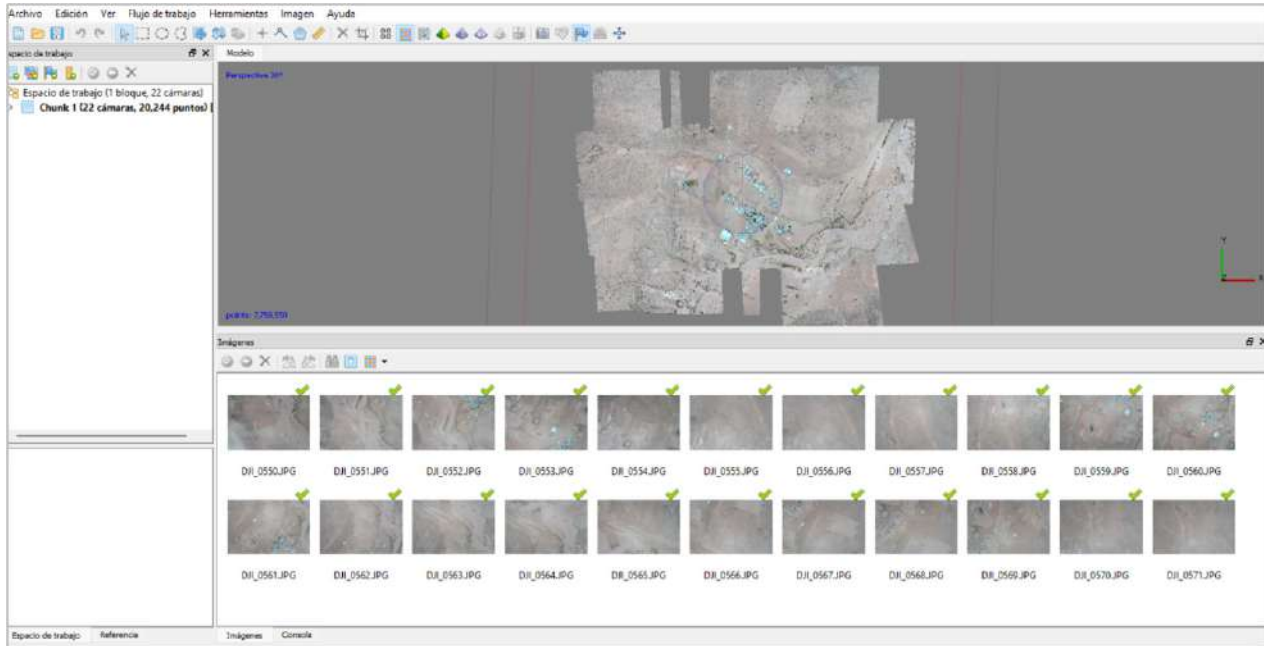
Archivo Edición Ver Flujo de trabajo Herramientas Imagen Ayuda

spacio de trabajo

Espacio de trabajo (1 bloque, 22 cámaras)
Chunk 1 (22 cámaras, 20,244 puntos) [

Modelo

Perspective 30°

points: 7,750,550

Imágenes

DJI_0550.JPG DJI_0551.JPG DJI_0552.JPG DJI_0553.JPG DJI_0554.JPG DJI_0555.JPG DJI_0556.JPG DJI_0557.JPG DJI_0558.JPG DJI_0559.JPG DJI_0560.JPG

DJI_0561.JPG DJI_0562.JPG DJI_0563.JPG DJI_0564.JPG DJI_0565.JPG DJI_0566.JPG DJI_0567.JPG DJI_0568.JPG DJI_0569.JPG DJI_0570.JPG DJI_0571.JPG

Espacio de trabajo Referencia

Imágenes Consola